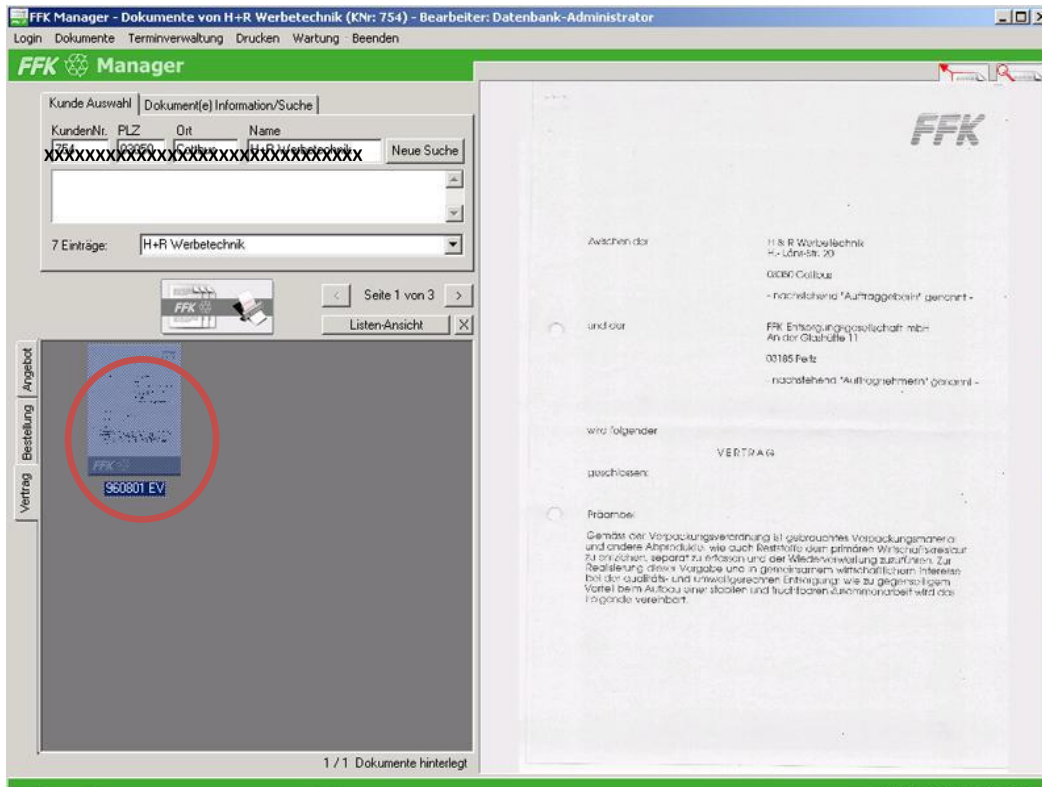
FFK Manager - Dokumente von H+R Werbetechnik (KNr: 754) - Bearbeiter: Datenbank-Administrator

Login Dokumente Terminverwaltung Drucken Wartung Beenden

FFK Manager

Kunde Auswahl | Dokument(e) Information/Suche

KundenNr. PLZ Ort Name
XXXXXXXXXXXXXXXXXXXXXXXXXXXXXXX
Neue Suche

7 Einträge: H+R Werbetechnik

Seite 1 von 3
Listen-Ansicht

Angebot
Bestellung
Vertrag

960801 EV

1 / 1 Dokumente hinterlegt

FFK

Zwischen der

H & R Werbetechnik
H.-Löns-Str. 20

03050 Cottbus

- nachstehend "Auftraggeber" genannt -

und der

FFK Entsorgungsgesellschaft mbH
An der Glashütte 11

03185 Peitz

- nachstehend "Auftragnehmern" genannt -

wird folgender

VERTRAG

geschlossen:

Präambel

Gemäss der Verpackungsverordnung ist gebrauchtes Verpackungsmaterial und andere Abprodukte wie auch Reststoffe dem primären Wirtschaftskreislauf zu entziehen, separat zu erfassen und der Wiederverwertung zuzuführen. Zur Realisierung dieser Vorgabe und in gemeinsamem wirtschaftlichem Interesse bei der qualitäts- und umweltgerechten Entsorgung wie zu gegenseitigem Vorteil beim Aufbau einer stabilen und fruchtbaren Zusammenarbeit wird das folgende vereinbart: